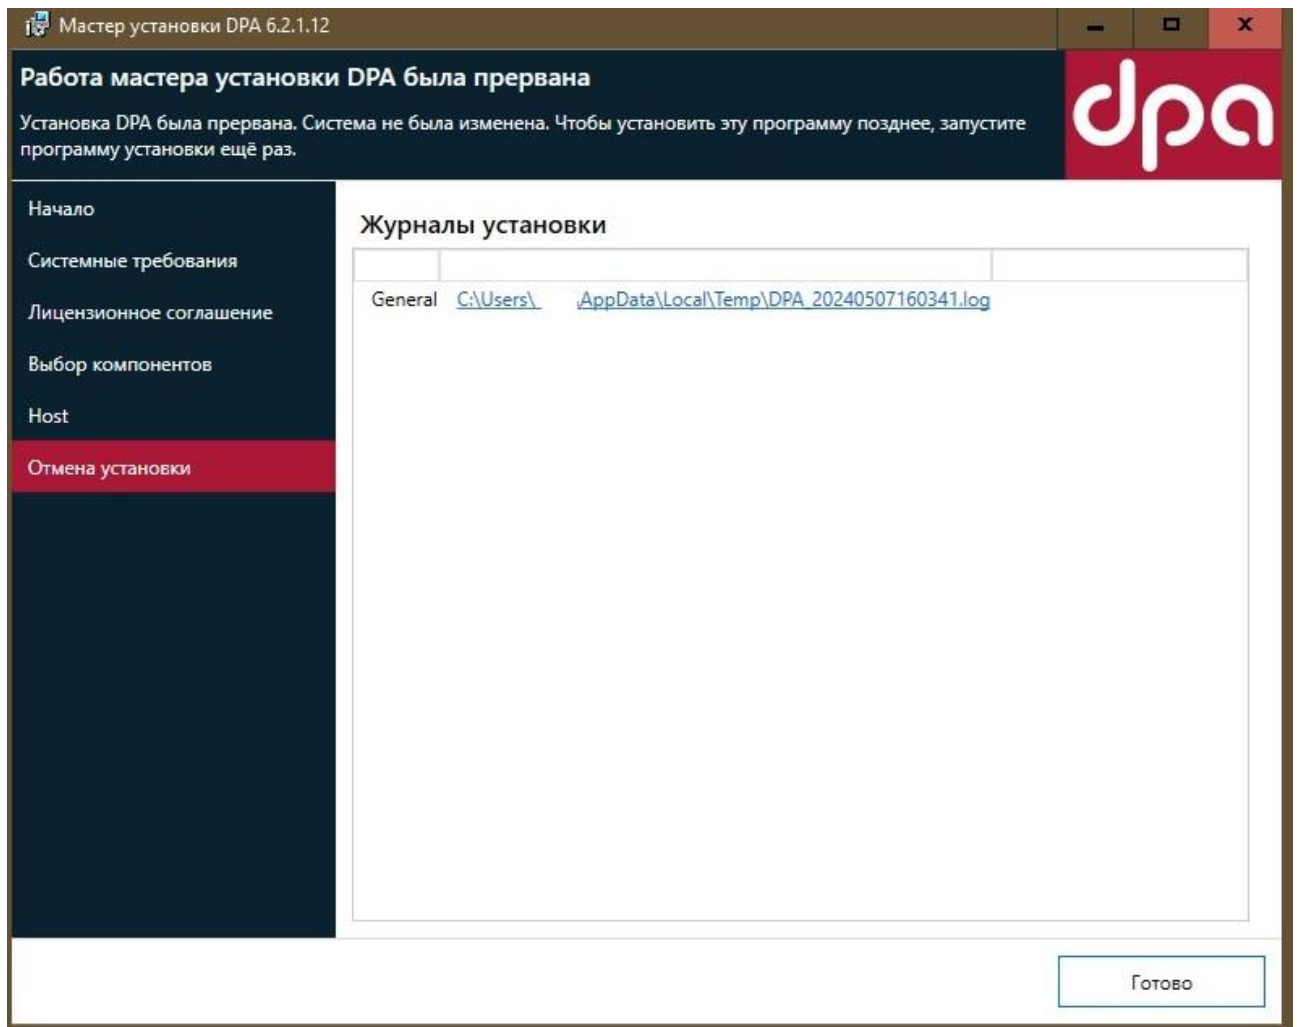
Мастер установки DPA 6.2.1.12

Работа мастера установки DPA была прервана

Установка DPA была прервана. Система не была изменена. Чтобы установить эту программу позднее, запустите программу установки ещё раз.

dpa

Начало

Системные требования

Лицензионное соглашение

Выбор компонентов

Host

Отмена установки

Журналы установки

General C:\Users\ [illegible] \AppData\Local\Temp\DPA_20240507160341.log

Готово